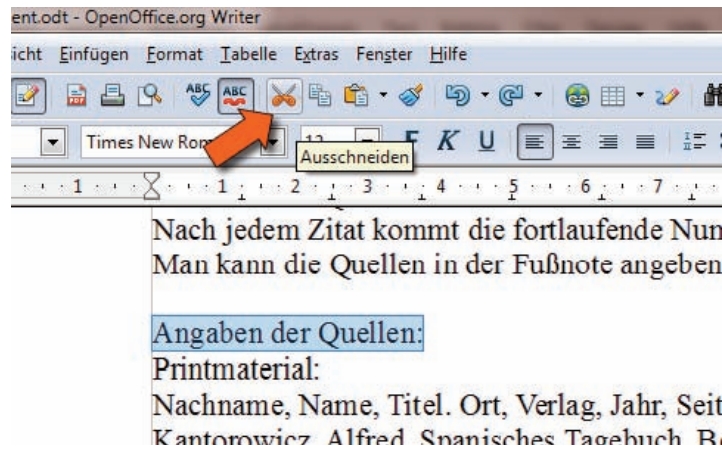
ent.odt - OpenOffice.org Writer

icht Einfügen Format Tabelle Extras Fenster Hilfe

Times New Ro

12

F K U

Ausschneiden

1 1 2 3 4 5 6 7

Nach jedem Zitat kommt die fortlaufende Num

Man kann die Quellen in der Fußnote angeben

Angaben der Quellen:

Printmaterial:

Nachname, Name, Titel. Ort, Verlag, Jahr, Seit

Kantorowicz, Alfred, Spanisches Tagebuch, B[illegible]